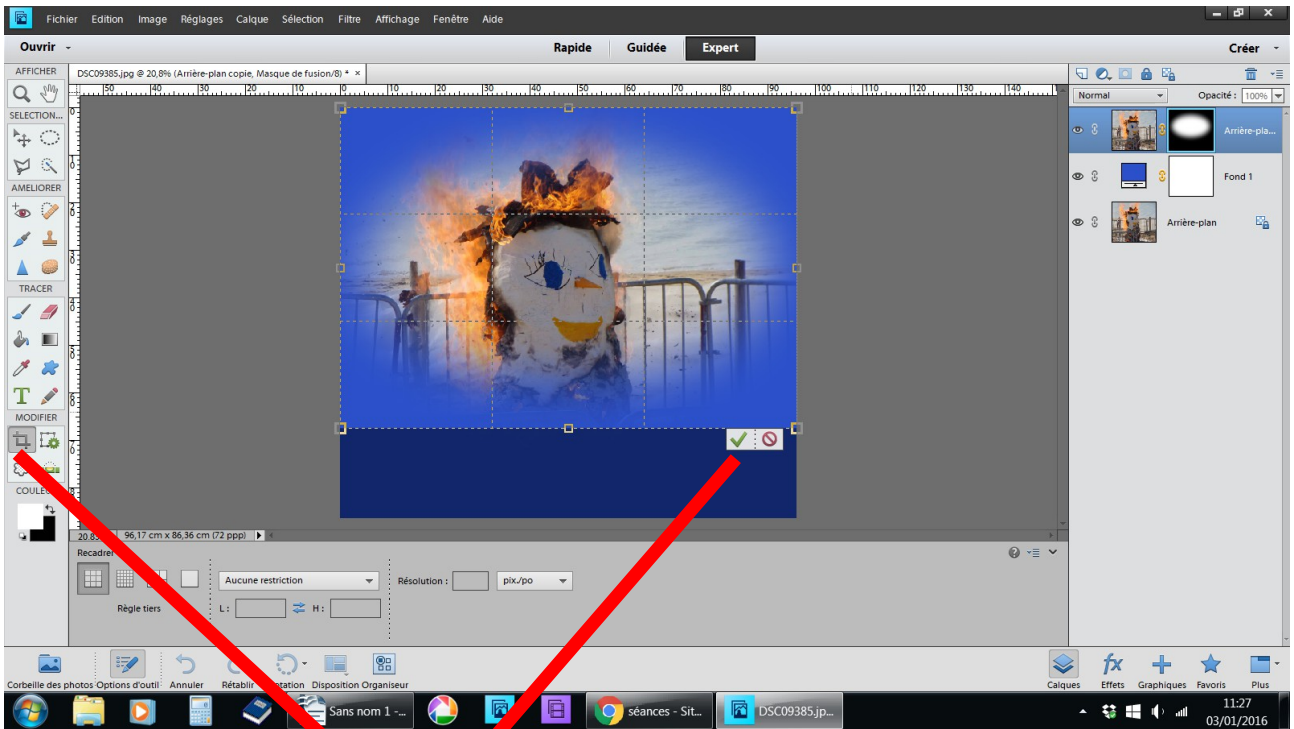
Fichier Edition Image Réglages Calque Sélection Filtre Affichage Fenêtre Aide

Ouvrir

Rapide Guidée Expert

Créer

AFFICHER

SELECTION...

AMELIORER

TRACER

MODIFIER

COULE

DSC09385.jpg @ 20,8% (Arrière-plan copie, Masque de fusion/8) * ×

20,83% 96,17 cm x 86,36 cm (72 ppp)

Normal Opacité : 100%

Arrière-pla...

Fond 1

Arrière-plan

Recadrer

Aucune restriction

Résolution : pix./po

Règle tiers

L : H :

Corbeille des photos Options d'outil Annuler Rétablir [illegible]otation Disposition Organiseur

Calques Effets Graphiques Favoris Plus

Sans nom 1 -...

séances - Sit...

DSC09385.jp...

11:27
03/01/2016